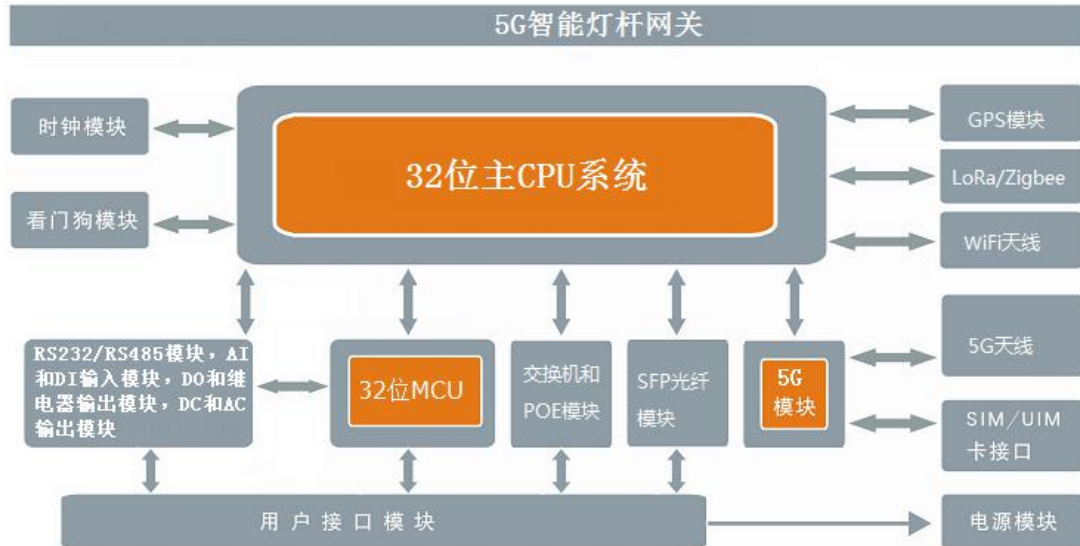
5G智能灯杆网关

时钟模块

看门狗模块

32位主CPU系统

GPS模块

LoRa/Zigbee

WiFi天线

RS232/RS485模块，AI和DI输入模块，DO和继电器输出模块，DC和AC输出模块

32位MCU

交换机和POE模块

SFP光纤模块

5G模块

5G天线

SIM/UIM卡接口

用户接口模块

电源模块